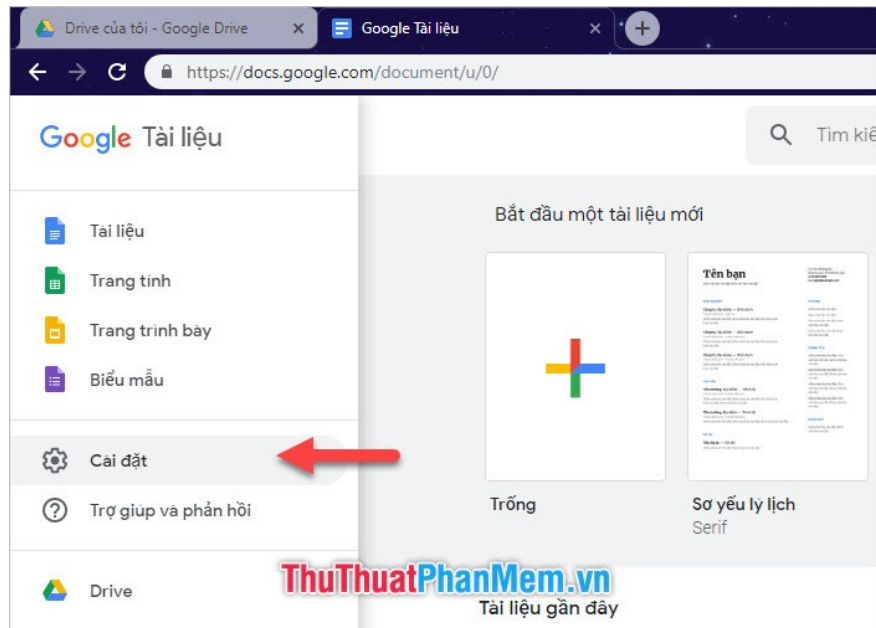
Drive của tôi - Google Drive ×
Google Tài liệu ×
https://docs.google.com/document/u/0/

Google Tài liệu

Tìm kiế

Tài liệu
Trang tính
Trang trình bày
Biểu mẫu

Cài đặt
Trợ giúp và phản hồi

Drive

Bắt đầu một tài liệu mới

Tên bạn

Trống

Sơ yếu lý lịch
Serif

ThuThuatPhanMem.vn

Tài liệu gần đây